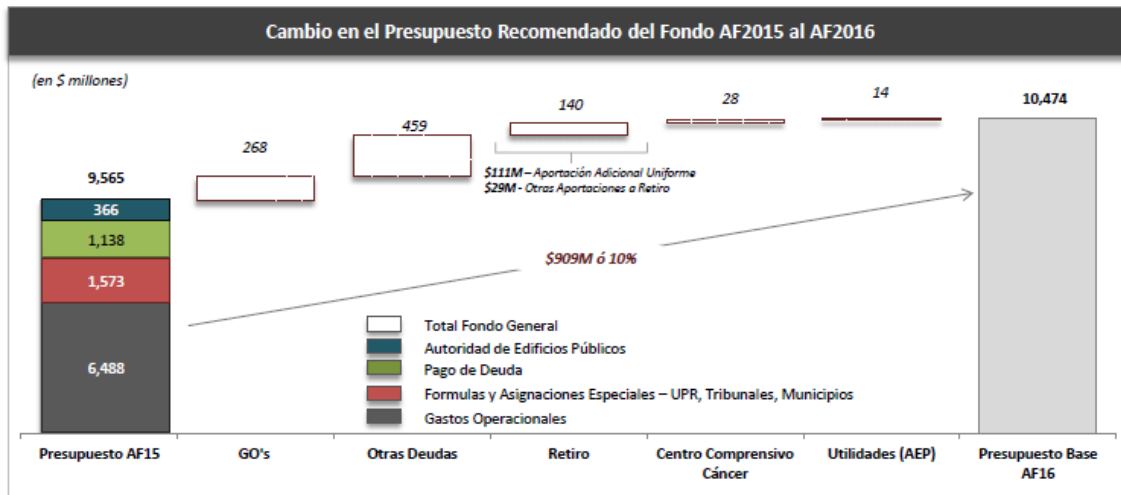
Cambio en el Presupuesto Recomendado del Fondo AF2015 al AF2016

(en $ millones)

9,565

366

1,138

1,573

6,488

268

459

140

$111M – Aportación Adicional Uniforme
$29M - Otras Aportaciones a Retiro

28

14

10,474

$909M ó 10%

Total Fondo General
Autoridad de Edificios Públicos
Pago de Deuda
Formulas y Asignaciones Especiales – UPR, Tribunales, Municipios
Gastos Operacionales

Presupuesto AF15

GO's

Otras Deudas

Retiro

Centro Comprensivo Cáncer

Utilidades (AEP)

Presupuesto Base AF16